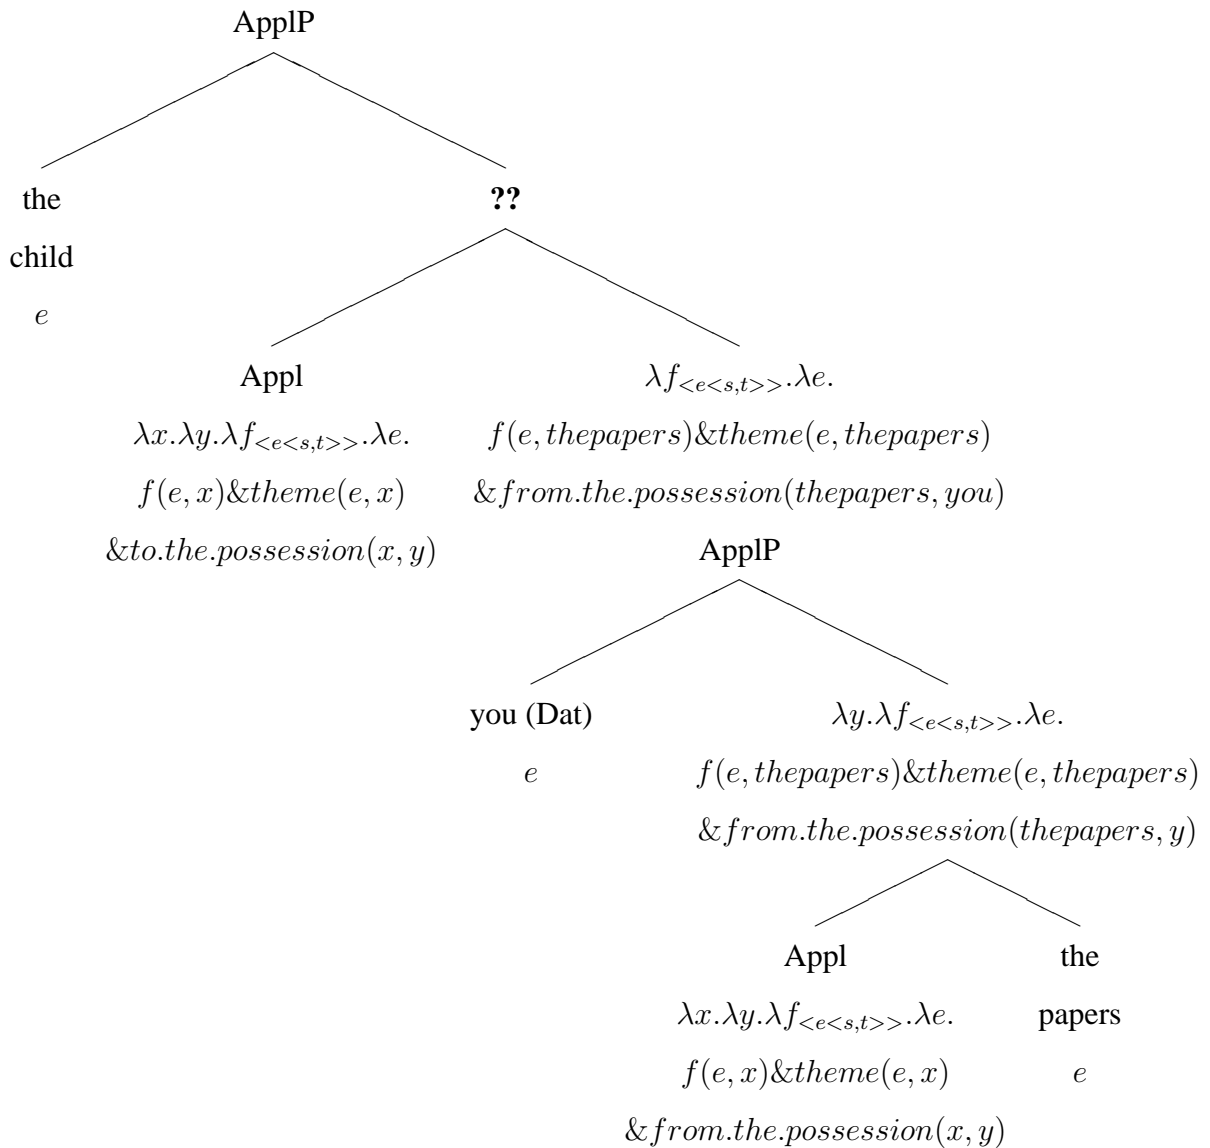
ApplP

the child $e$

??

Appl
$\lambda x.\lambda y.\lambda f_{<e<s,t>>}.\lambda e.$
$f(e,x)\&theme(e,x)$
$\&to.the.possession(x,y)$

$\lambda f_{<e<s,t>>}.\lambda e.$
$f(e,thepapers)\&theme(e,thepapers)$
$\&from.the.possession(thepapers,you)$

ApplP

you (Dat)
$e$

$\lambda y.\lambda f_{<e<s,t>>}.\lambda e.$
$f(e,thepapers)\&theme(e,thepapers)$
$\&from.the.possession(thepapers,y)$

Appl
$\lambda x.\lambda y.\lambda f_{<e<s,t>>}.\lambda e.$
$f(e,x)\&theme(e,x)$
$\&from.the.possession(x,y)$

the papers
$e$